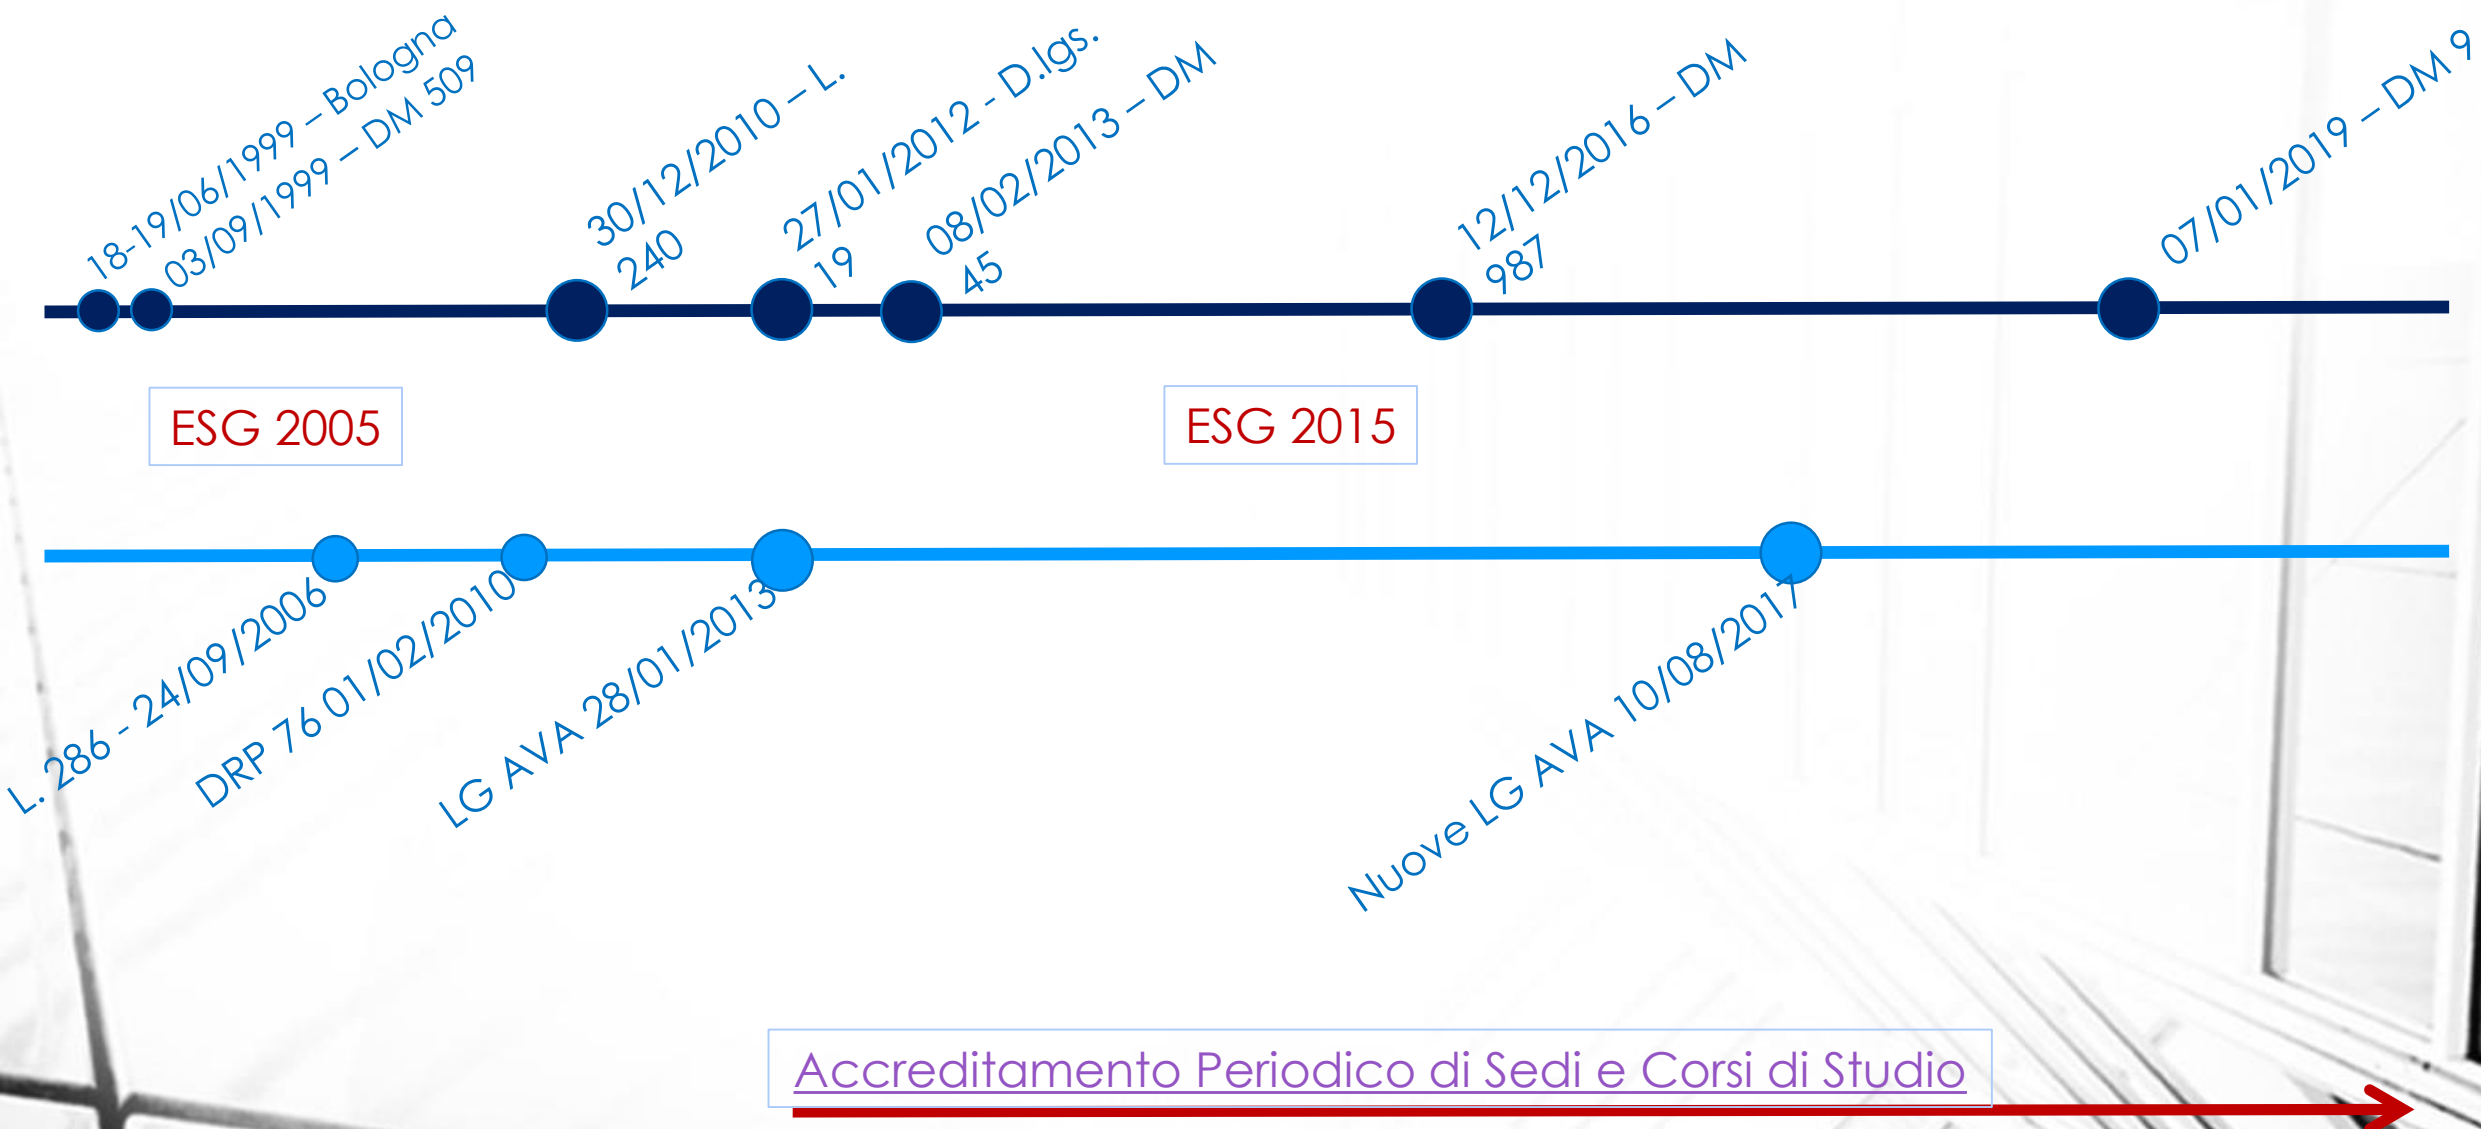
18-19/06/1999 – Bologna

03/09/1999 – DM 509

30/12/2010 – L. 240

27/01/2012 - D.lgs. 19

08/02/2013 – DM 45

12/12/2016 – DM 987

07/01/2019 – DM 9

ESG 2005

ESG 2015

L. 286 - 24/09/2006

DRP 76 01/02/2010

LG AVA 28/01/2013

Nuove LG AVA 10/08/2017

Accreditamento Periodico di Sedi e Corsi di Studio